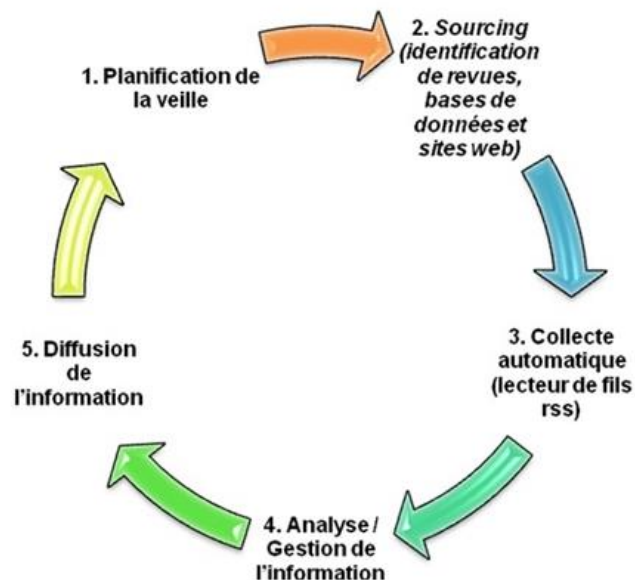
1. Planification de la veille

2. Sourcing (identification de revues, bases de données et sites web)

3. Collecte automatique (lecteur de fils rss)

4. Analyse / Gestion de l'information

5. Diffusion de l'information